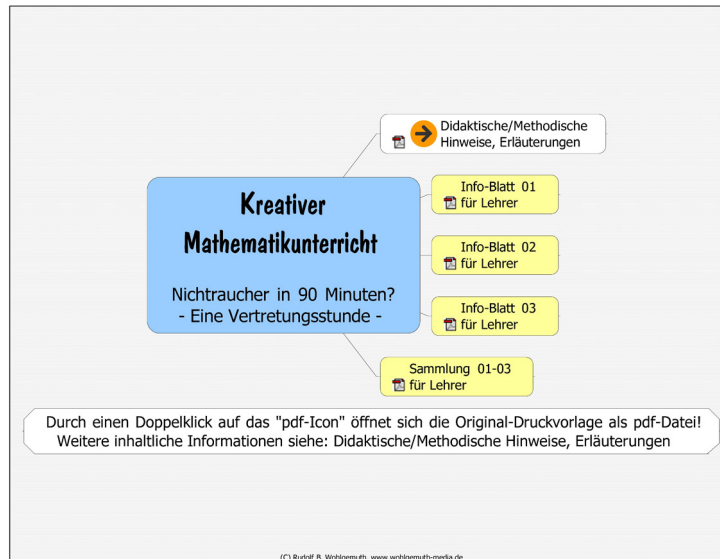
Kreativer Mathematikunterricht

Nichtraucher in 90 Minuten?
- Eine Vertretungsstunde -

Didaktische/Methodische Hinweise, Erläuterungen

Info-Blatt 01
für Lehrer

Info-Blatt 02
für Lehrer

Info-Blatt 03
für Lehrer

Sammlung 01-03
für Lehrer

Durch einen Doppelklick auf das "pdf-Icon" öffnet sich die Original-Druckvorlage als pdf-Datei!
Weitere inhaltliche Informationen siehe: Didaktische/Methodische Hinweise, Erläuterungen

(C) Rudolf B. Wohlgemuth, www.wohlgemuth-media.de